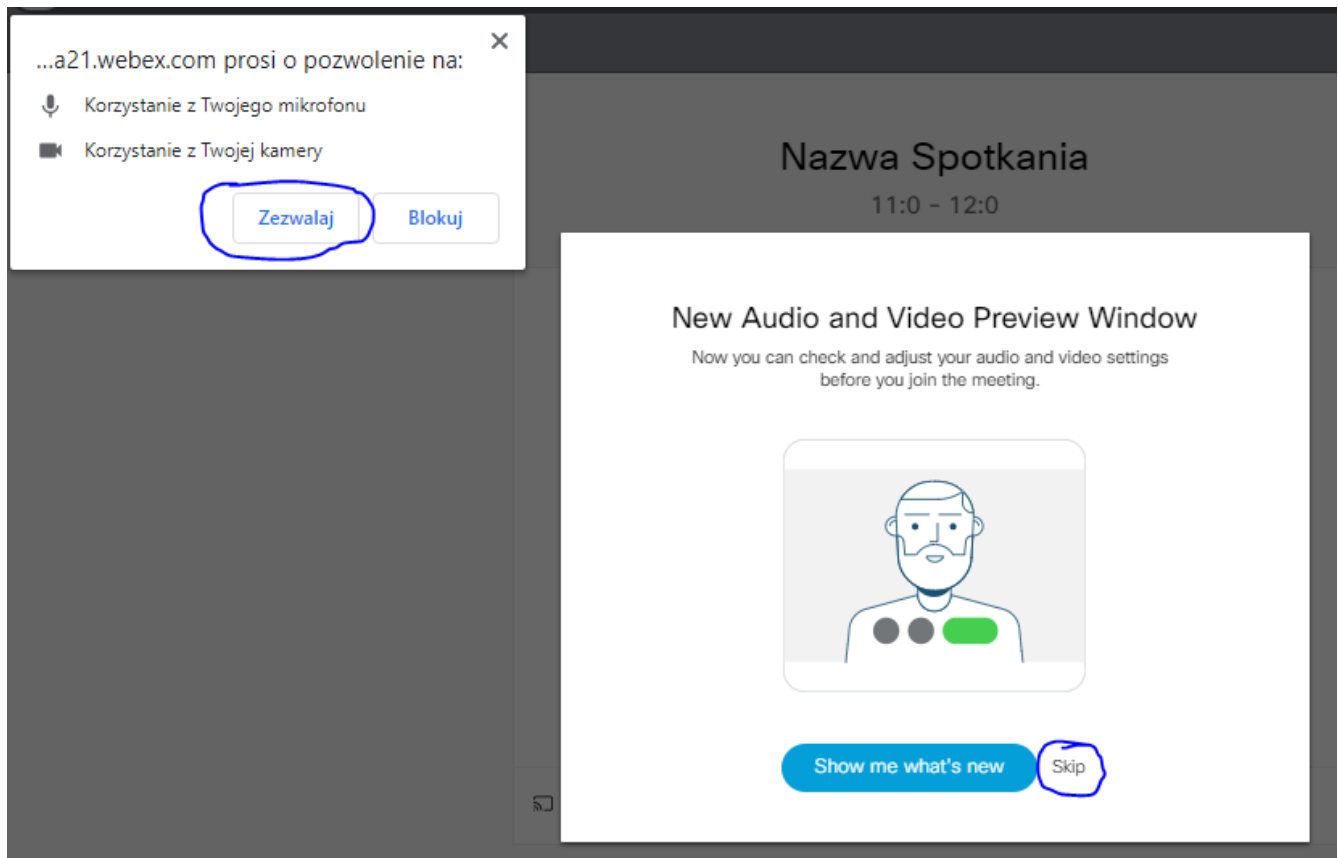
...a21.webex.com prosi o pozwolenie na:

Korzystanie z Twojego mikrofonu

Korzystanie z Twojej kamery

Zezwalaj Blokuj

Nazwa Spotkania

11:0 - 12:0

New Audio and Video Preview Window

Now you can check and adjust your audio and video settings before you join the meeting.

Show me what's new

Skip